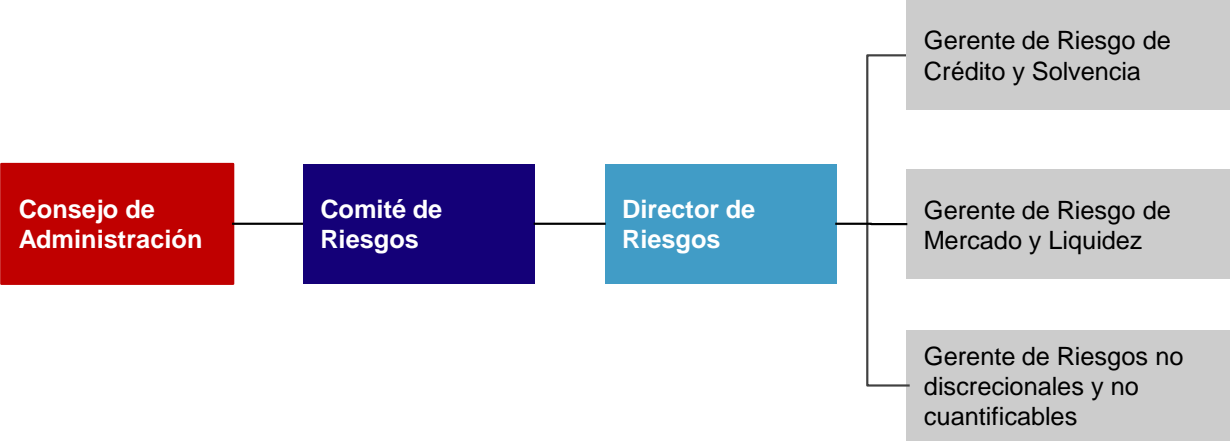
Consejo de Administración

Comité de Riesgos

Director de Riesgos

Gerente de Riesgo de Crédito y Solvencia

Gerente de Riesgo de Mercado y Liquidez

Gerente de Riesgos no discrecionales y no cuantificables